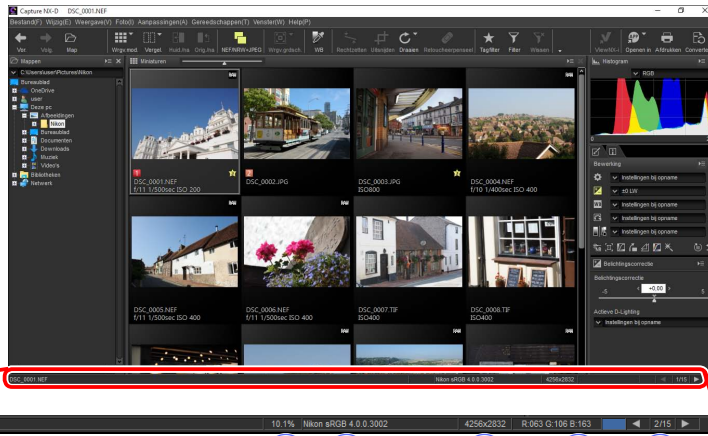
Capture NX-D DSC_0001.NEF

Bestand(F) Wijzig(E) Weergave(V) Foto(I) Aanpassingen(A) Gereedschappen(T) Venster(W) Help(P)

Vor Vlgd Map Wrgv.mod Vergel Huid.fta Orig.fta NEF/NRW+JPEG Wrgv.gntsch WB Rechtzetten Uitsnijden Draaien Retoucheerpenseel Tag/filter Filter Wissen ViewNX-i Openen in Afdrukken Converte

Mappen

C:\Users\user\Pictures\Nikon

Bureaublad
OneDrive
user
Deze pc
Afbeeldingen
Nikon
Bureaublad
Documenten
Downloads
Muziek
Video's
Bibliotheken
Netwerk

Miniaturen

DSC_0001.NEF
f/11 1/500sec ISO 200

DSC_0002.JPG

DSC_0003.JPG
ISO800

DSC_0004.NEF
f/10 1/400sec ISO 400

DSC_0005.NEF
f/11 1/500sec ISO 400

DSC_0006.NEF
f/11 1/500sec ISO 400

DSC_0007.TIF
ISO400

DSC_0008.TIF
ISO400

Histogram
RGB

Bewerking
Instellingen bij opname
±0 LW
Instellingen bij opname
Instellingen bij opname
Instellingen bij opname

Belichtingscorrectie
Belichtingscorrectie
-5 +0.00 5

Actieve D-Lighting
Instellingen bij opname

DSC_0001.NEF Nikon sRGB 4.0.0.3002 4256x2832 1/15

10.1% Nikon sRGB 4.0.0.3002 4256x2832 R:063 G:106 B:163 2/15